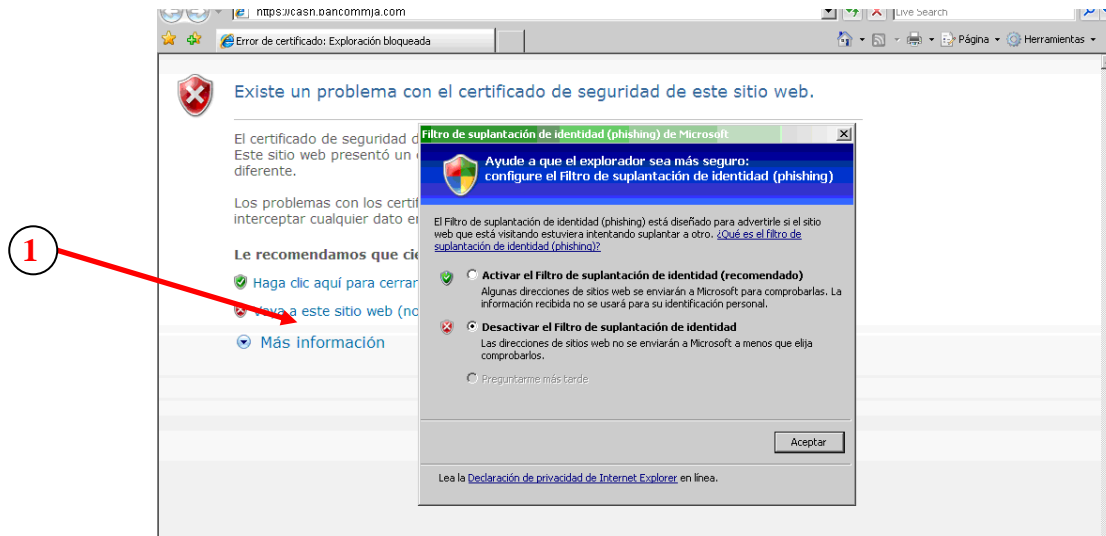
https://casn.bancommja.com

Live Search

Error de certificado: Exploración bloqueada

Página Herramientas

Existe un problema con el certificado de seguridad de este sitio web.

El certificado de seguridad d
Este sitio web presentó un c
diferente.

Los problemas con los certif
interceptar cualquier dato en

Le recomendamos que cie

Haga clic aquí para cerrar

Vaya a este sitio web (no

Más información

1

Filtro de suplantación de identidad (phishing) de Microsoft

Ayude a que el explorador sea más seguro: configure el Filtro de suplantación de identidad (phishing)

El Filtro de suplantación de identidad (phishing) está diseñado para advertirle si el sitio web que está visitando estuviera intentando suplantar a otro. ¿Qué es el filtro de suplantación de identidad (phishing)?

Activar el Filtro de suplantación de identidad (recomendado)
Algunas direcciones de sitios web se enviarán a Microsoft para comprobarlas. La información recibida no se usará para su identificación personal.

Desactivar el Filtro de suplantación de identidad
Las direcciones de sitios web no se enviarán a Microsoft a menos que elija comprobarlas.

Preguntarme más tarde

Aceptar

Lea la Declaración de privacidad de Internet Explorer en línea.